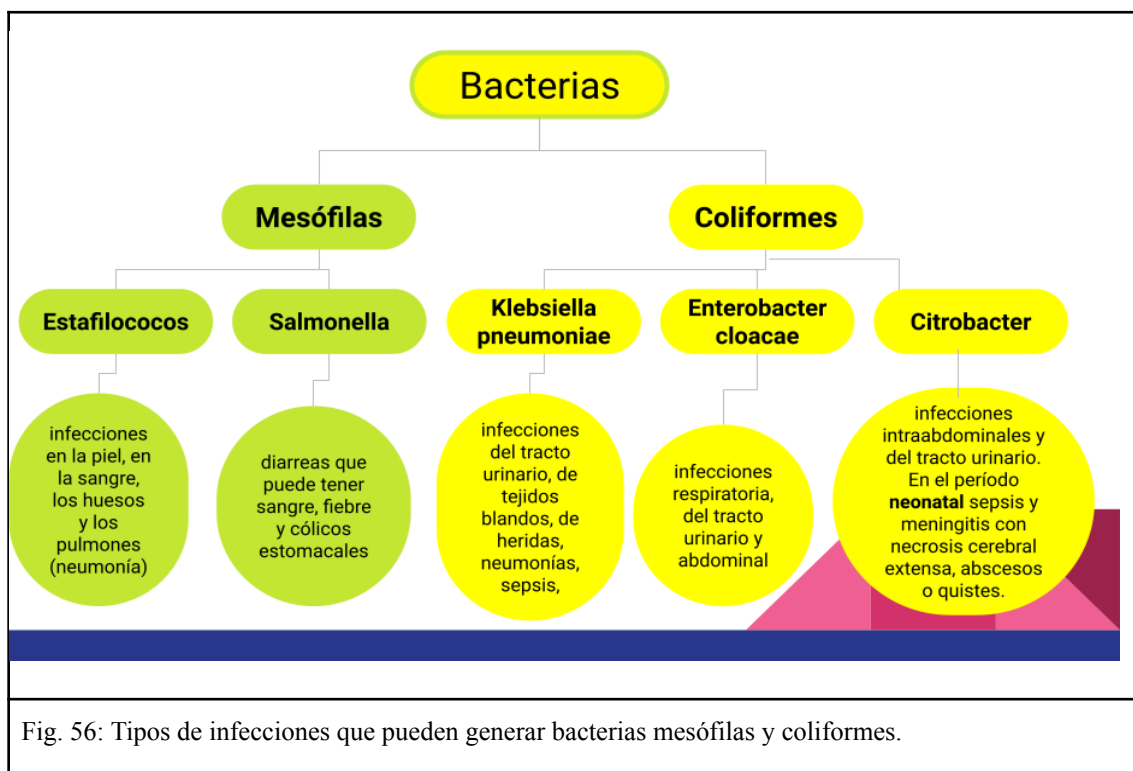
Bacterias

Mesófilas

Coliformes

Estafilococos

Salmonella

Klebsiella pneumoniae

Enterobacter cloacae

Citrobacter

infecciones en la piel, en la sangre, los huesos y los pulmones (neumonía)

diarreas que puede tener sangre, fiebre y cólicos estomacales

infecciones del tracto urinario, de tejidos blandos, de heridas, neumonías, sepsis,

infecciones respiratoria, del tracto urinario y abdominal

infecciones intraabdominales y del tracto urinario. En el período **neonatal** sepsis y meningitis con necrosis cerebral extensa, abscesos o quistes.

Fig. 56: Tipos de infecciones que pueden generar bacterias mesófilas y coliformes.